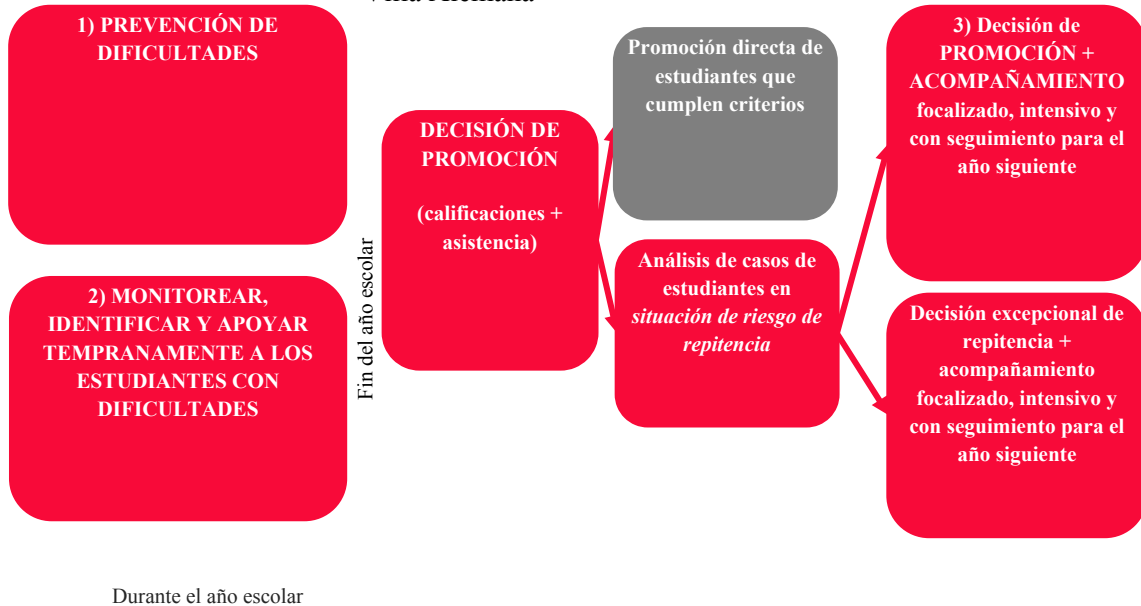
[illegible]

1) PREVENCIÓN DE DIFICULTADES

2) MONITOREAR, IDENTIFICAR Y APOYAR TEMPRANAMENTE A LOS ESTUDIANTES CON DIFICULTADES

Fin del año escolar

DECISIÓN DE PROMOCIÓN

(calificaciones + asistencia)

Promoción directa de estudiantes que cumplen criterios

Análisis de casos de estudiantes en *situación de riesgo de repitencia*

3) Decisión de PROMOCIÓN + ACOMPAÑAMIENTO focalizado, intensivo y con seguimiento para el año siguiente

Decisión excepcional de repitencia + acompañamiento focalizado, intensivo y con seguimiento para el año siguiente

Durante el año escolar